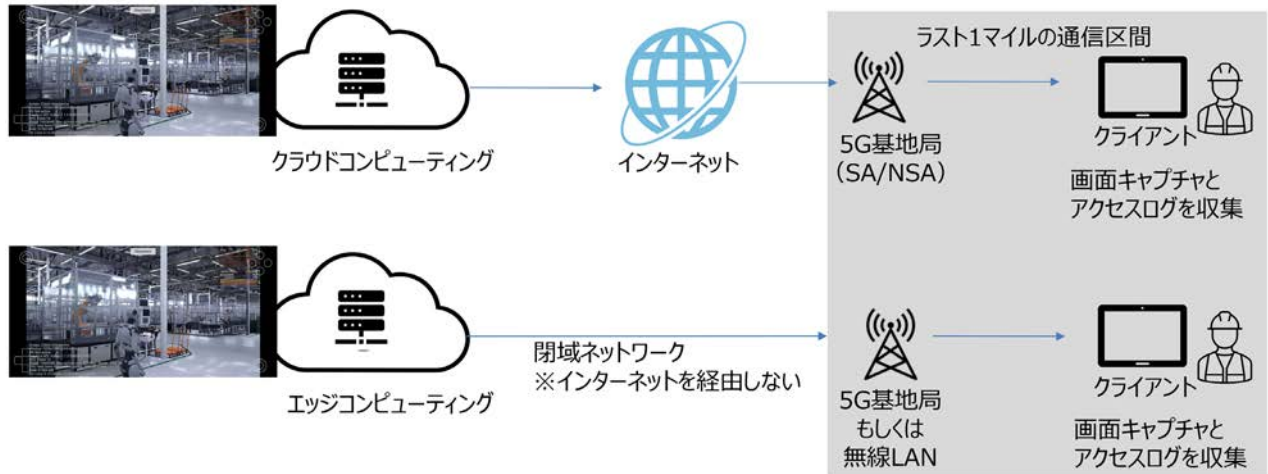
ラスト1マイルの通信区間

クラウドコンピューティング

インターネット

5G基地局
（SA/NSA）

クライアント

画面キャプチャと
アクセスログを収集

エッジコンピューティング

閉域ネットワーク
※インターネットを経由しない

5G基地局
もしくは
無線LAN

クライアント

画面キャプチャと
アクセスログを収集